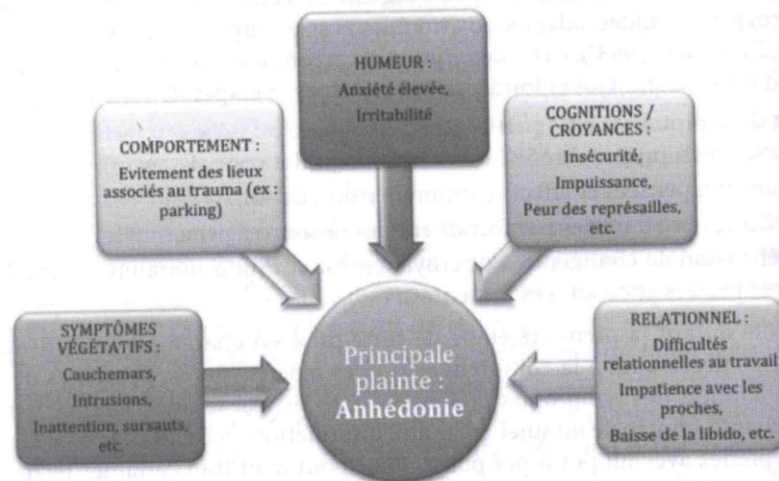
HUMEUR :
Anxiété élevée,
Irritabilité

COMPORTEMENT :
Evitement des lieux associés au trauma (ex : parking)

COGNITIONS / CROYANCES :
Insécurité,
Impuissance,
Peur des représailles, etc.

SYMPTÔMES VÉGÉTATIFS :
Cauchemars,
Intrusions,
Inattention, sursauts, etc.

Principale plainte :
Anhédonie

RELATIONNEL :
Difficultés relationnelles au travail
Impatience avec les proches,
Baisse de la libido, etc.